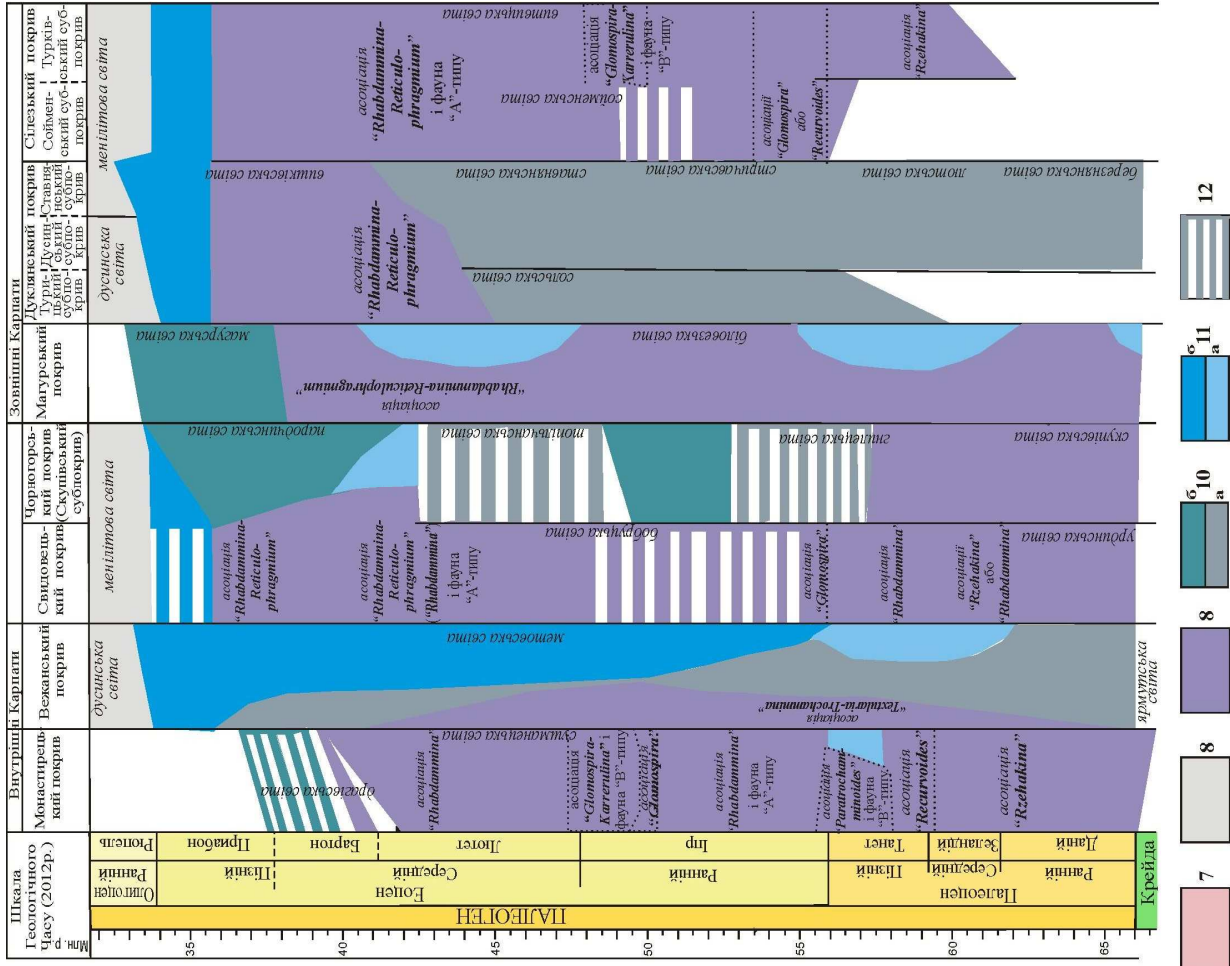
Млн. р.

35

40

45

50

55

60

65

Шкала Геологічного Часу (2012р.)

ПАЛЕОГЕН

Крейда

Олігоцен

Ранній

Рюпель

Еоцен

Пізній

Пріабон

Бартон

Середній

Лютет

Ранній

Іпр

Палеоцен

Пізній

Танет

Середній

Зеландій

Ранній

Даній

Внутрішні Карпати

Монастирецький покрив

оріховська світа

сушманецька світа

асоціація "Rhabdammina"

асоціація "Glomospira-Karrerulina" і фауна "В"-типу

асоціація "Glomospira"

асоціація "Rhabdammina" і фауна "А"-типу

асоціація "Paratrochamminoides" і фауна "В"-типу

асоціація "Recurvoides"

асоціація "Rzehakina"

Вежанський покрив

дусинська світа

метовська світа

асоціація "Textularia-Trochammina"

ярмутська світа

Свидовецький покрив

менілітова світа

асоціація "Rhabdammina-Reticulophragmium"

асоціація "Rhabdammina-Reticulophragmium" ("Rhabdammina") і фауна "А"-типу

бобрунська світа

асоціація "Glomospira"

асоціація "Rhabdammina"

асоціації "Rzehakina" або "Rhabdammina"

урдинська світа

Чорногорський покрив (Скупівський сублокрив)

менілітова світа

тополянська світа

гнилецька світа

скупівська світа

Зовнішні Карпати

Магурський покрив

магурська світа

пароченська світа

асоціація "Rhabdammina-Reticulophragmium"

білоєвська світа

Дуклянський покрив

Туриєцький субпокрив

Дусинський субпокрив

дусинська світа

асоціація "Rhabdammina-Reticulophragmium"

сольська світа

Ставнянський субпокрив

вишківська світа

ставнянська світа

стрийська світа

лопська світа

березнянська світа

Сілезький покрив

Сойменський субпокрив

Турківський субпокрив

менілітова світа

асоціація "Rhabdammina-Reticulophragmium" і фауна "А"-типу

сойменська світа

асоціація "Glomospira-Karrerulina" і фауна "В"-типу

асоціації "Glomospira" або "Recurvoides"

асоціація "Rzehakina"

бишицька світа

7

8

8

10 а б

11 а б

12